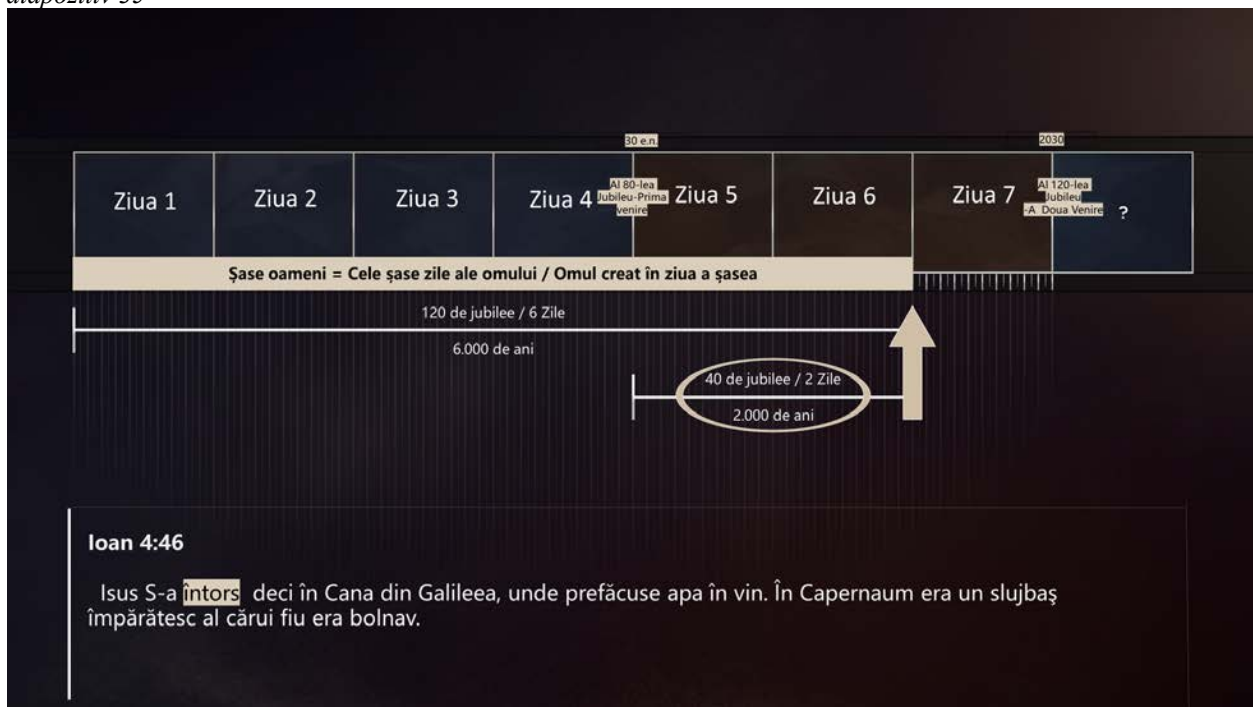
diapozitiv 35

30 e.n.

2030

| Ziua 1 | Ziua 2 | Ziua 3 | Ziua 4 Al 80-lea Jubileu-Prima venire | Ziua 5 | Ziua 6 | Ziua 7 Al 120-lea Jubileu -A Doua Venire | ? |
|---|---|---|---|---|---|---|---|

Șase oameni = Cele șase zile ale omului / Omul creat în ziua a șasea

120 de jubilee / 6 Zile

6.000 de ani

40 de jubilee / 2 Zile

2.000 de ani

Ioan 4:46

Isus S-a întors deci în Cana din Galileea, unde prefăcuse apa în vin. În Capernaum era un slujbaș împărătesc al cărui fiu era bolnav.